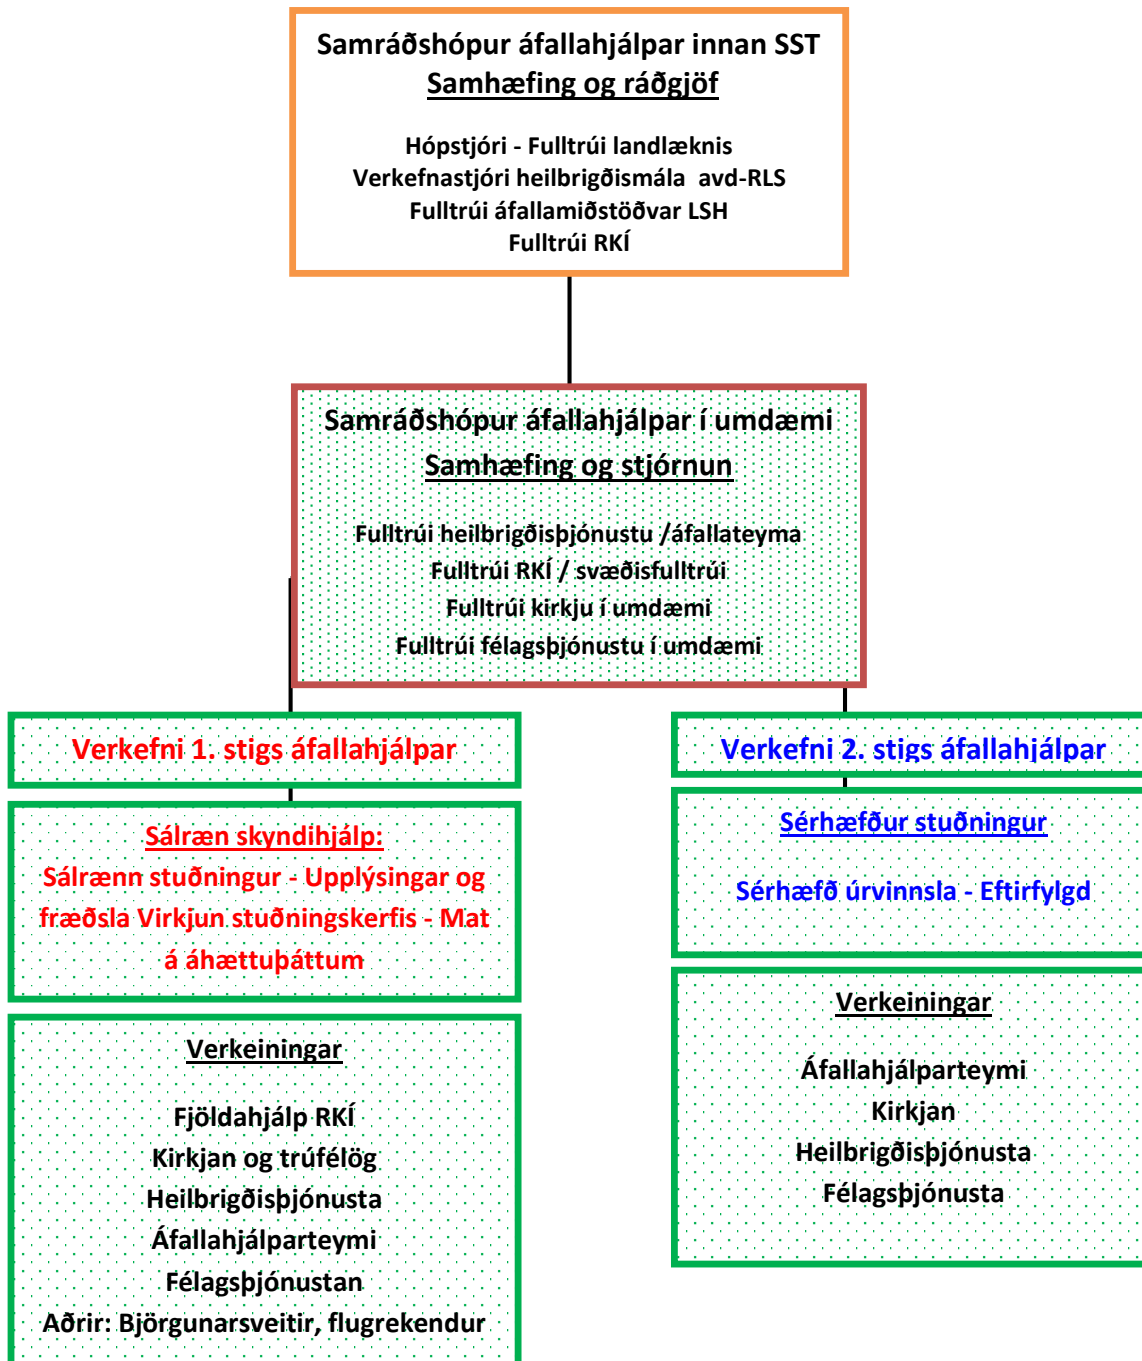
Samráðshópur áfallahjálpar innan SST
Samhæfing og ráðgjöf

Hópstjóri - Fulltrúi landlæknis
Verkefnastjóri heilbrigðismála avd-RLS
Fulltrúi áfallamiðstöðvar LSH
Fulltrúi RKÍ

Samráðshópur áfallahjálpar í umdæmi
Samhæfing og stjórnun

Fulltrúi heilbrigðisþjónustu /áfallateyma
Fulltrúi RKÍ / svæðisfulltrúi
Fulltrúi kirkju í umdæmi
Fulltrúi félagsþjónustu í umdæmi

Verkefni 1. stigs áfallahjálpar

Sálræn skyndihjálp:
Sálrænn stuðningur - Upplýsingar og fræðsla Virkjun stuðningskerfis - Mat á áhættuþáttum

Verkeiningar

Fjöldahjálp RKÍ
Kirkjan og trúfélög
Heilbrigðisþjónusta
Áfallahjálparteymi
Félagsþjónustan
Aðrir: Björgunarsveitir, flugrekendur

Verkefni 2. stigs áfallahjálpar

Sérhæfður stuðningur

Sérhæfð úrvinnsla - Eftirfylgd

Verkeiningar

Áfallahjálparteymi
Kirkjan
Heilbrigðisþjónusta
Félagsþjónusta